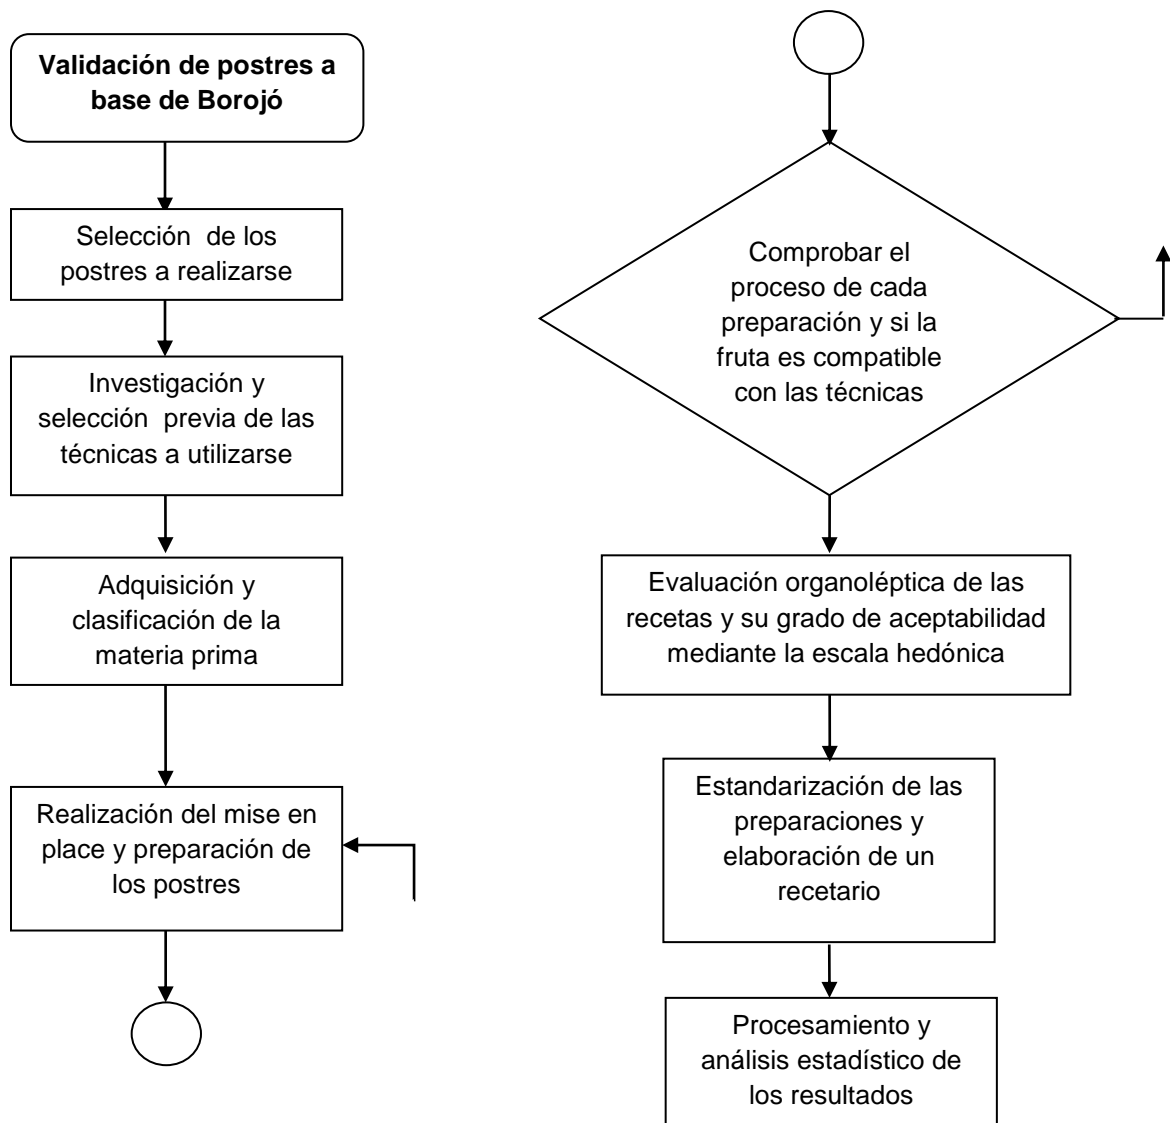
**Validación de postres a base de Borojó**

Selección de los postres a realizarse

Investigación y selección previa de las técnicas a utilizarse

Adquisición y clasificación de la materia prima

Realización del mise en place y preparación de los postres

Comprobar el proceso de cada preparación y si la fruta es compatible con las técnicas

Evaluación organoléptica de las recetas y su grado de aceptabilidad mediante la escala hedónica

Estandarización de las preparaciones y elaboración de un recetario

Procesamiento y análisis estadístico de los resultados